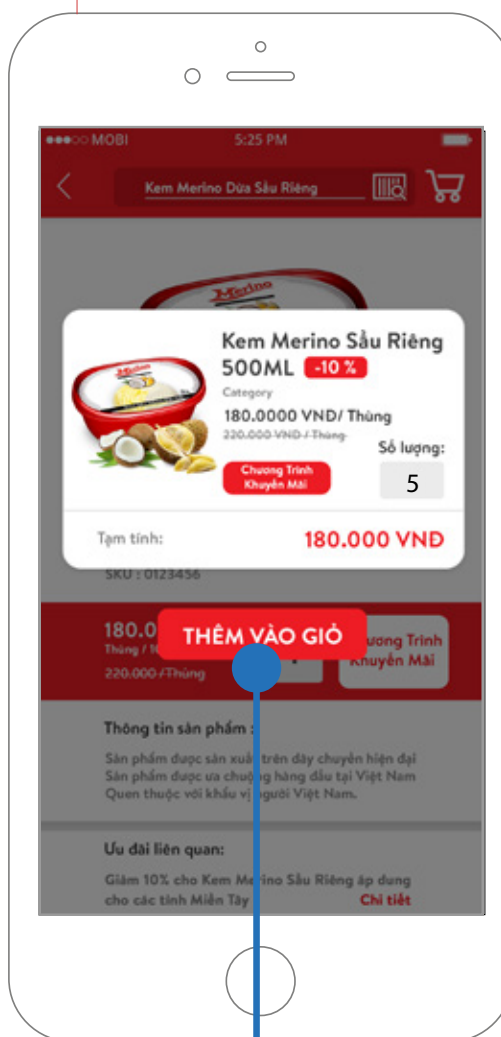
●●●○○ MOBI 5:25 PM

Kem Merino Dừa Sầu Riêng

Merino

Kem Merino Sầu Riêng 500ML -10 %

Category

180.0000 VNĐ/ Thùng

~~220.000 VNĐ / Thùng~~

Số lượng:

5

Chương Trình Khuyến Mãi

Tạm tính: 180.000 VNĐ

SKU : 0123456

180.0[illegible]

Thùng / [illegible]

~~220.000 /Thùng~~

THÊM VÀO GIỎ

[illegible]ương Trình Khuyến Mãi

Thông tin sản phẩm :

Sản phẩm được sản xuất trên dây chuyền hiện đại
Sản phẩm được ưa chuộ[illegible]g hàng đầu tại Việt Nam
Quen thuộc với khẩu vị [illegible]người Việt Nam.

Ưu đãi liên quan:

Giảm 10% cho Kem Me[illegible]rino Sầu Riêng áp dụng cho các tỉnh Miền Tây

Chi tiết